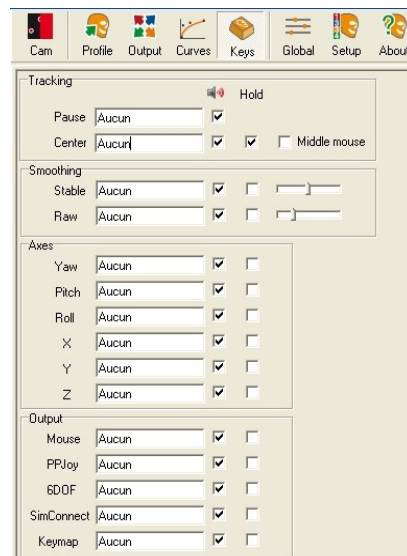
Cam Profile Output Curves Keys Global Setup Abou

Tracking

Hold

Pause Aucun

Center Aucun Middle mouse

Smoothing

Stable Aucun

Raw Aucun

Axes

Yaw Aucun

Pitch Aucun

Roll Aucun

X Aucun

Y Aucun

Z Aucun

Output

Mouse Aucun

PPJoy Aucun

6DOF Aucun

SimConnect Aucun

Keymap Aucun